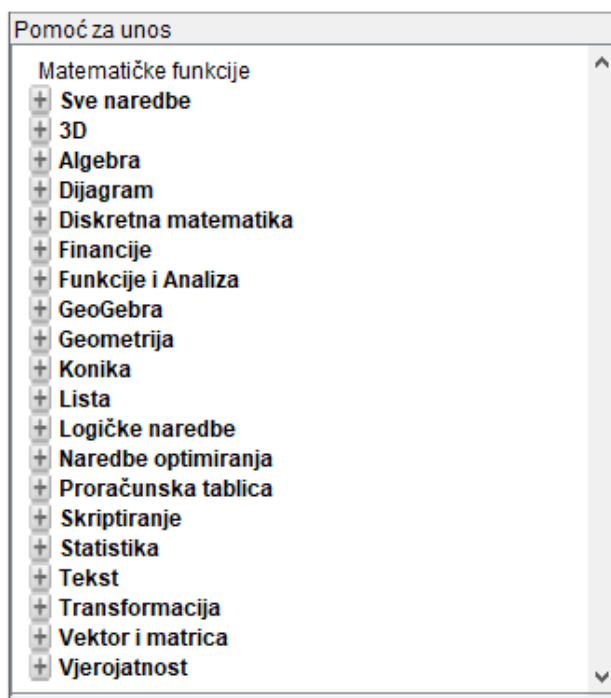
Pomoć za unos

Matematičke funkcije
+ Sve naredbe
+ 3D
+ Algebra
+ Dijagram
+ Diskretna matematika
+ Financije
+ Funkcije i Analiza
+ GeoGebra
+ Geometrija
+ Konika
+ Lista
+ Logičke naredbe
+ Naredbe optimiranja
+ Proračunska tablica
+ Skriptiranje
+ Statistika
+ Tekst
+ Transformacija
+ Vektor i matrica
+ Vjerojatnost